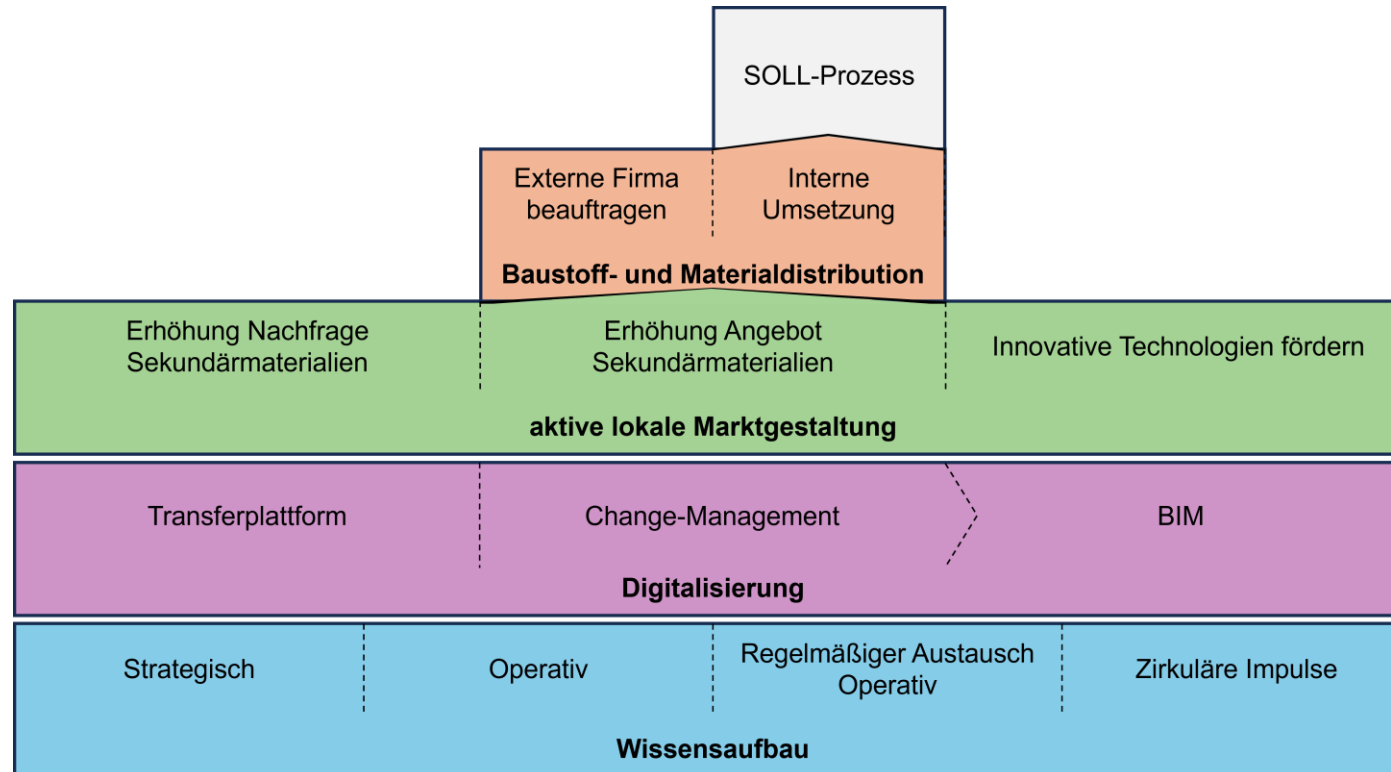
SOLL-Prozess

Externe Firma beauftragen

Interne Umsetzung

Baustoff- und Materialdistribution

Erhöhung Nachfrage Sekundärmaterialien

Erhöhung Angebot Sekundärmaterialien

Innovative Technologien fördern

aktive lokale Marktgestaltung

Transferplattform

Change-Management

BIM

Digitalisierung

Strategisch

Operativ

Regelmäßiger Austausch Operativ

Zirkuläre Impulse

Wissensaufbau